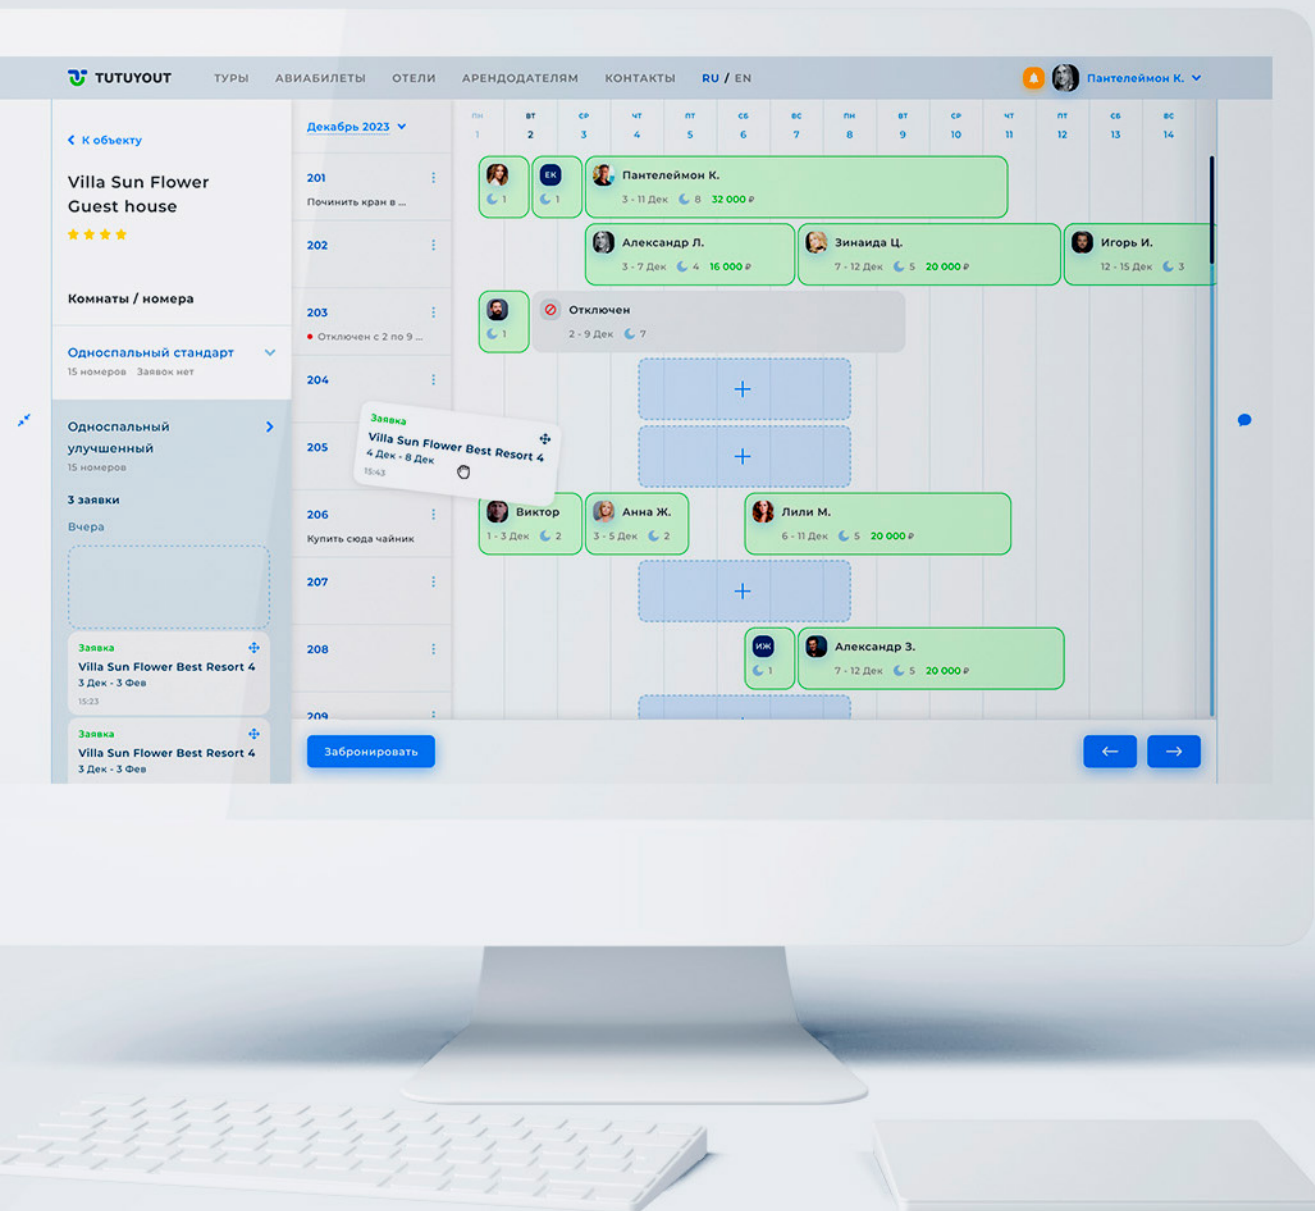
TUTUYOUT ТУРЫ АВИАБИЛЕТЫ ОТЕЛИ АРЕНДОДАТЕЛЯМ КОНТАКТЫ RU / EN Пантелеймон К.

< К объекту

Villa Sun Flower Guest house

Комнаты / номера

Односпальный стандарт
15 номеров Заявок нет

Односпальный улучшенный
15 номеров

3 заявки

Вчера

Заявка
Villa Sun Flower Best Resort 4
3 Дек - 3 Фев
15:23

Заявка
Villa Sun Flower Best Resort 4
3 Дек - 3 Фев

Декабрь 2023

| пн | вт | ср | чт | пт | сб | вс | пн | вт | ср | чт | пт | сб | вс |
|---|---|---|---|---|---|---|---|---|---|---|---|---|---|
| 1 | 2 | 3 | 4 | 5 | 6 | 7 | 8 | 9 | 10 | 11 | 12 | 13 | 14 |

201
Починить кран в ...
1
ЕК 1
Пантелеймон К.
3 - 11 Дек 8 32 000 ₽

202
Александр Л.
3 - 7 Дек 4 16 000 ₽
Зинаида Ц.
7 - 12 Дек 5 20 000 ₽
Игорь И.
12 - 15 Дек 3

203
Отключен с 2 по 9 ...
1
Отключен
2 - 9 Дек 7

204

Заявка
Villa Sun Flower Best Resort 4
4 Дек - 8 Дек
15:43

205

206
Купить сюда чайник
Виктор
1 - 3 Дек 2
Анна Ж.
3 - 5 Дек 2
Лили М.
6 - 11 Дек 5 20 000 ₽

207

208
ИЖ 1
Александр З.
7 - 12 Дек 5 20 000 ₽

209

Забронировать
← →